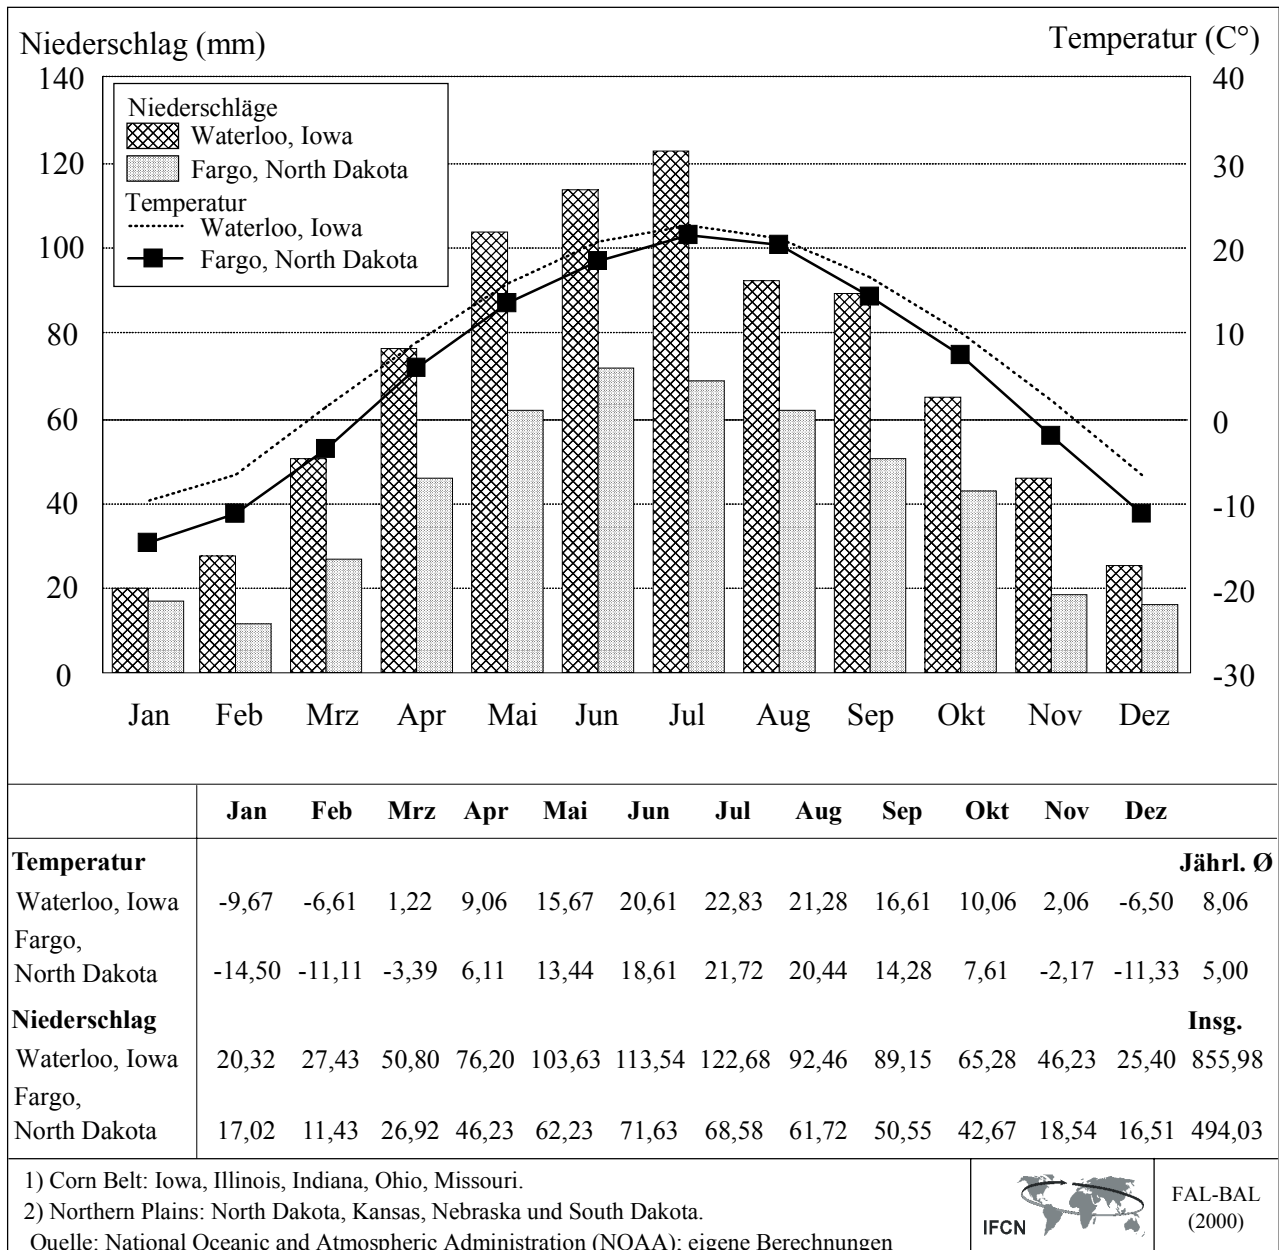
Niederschlag (mm)

Temperatur (C°)

140
120
100
80
60
40
20
0

40
30
20
10
0
-10
-20
-30

Niederschläge
Waterloo, Iowa
Fargo, North Dakota
Temperatur
Waterloo, Iowa
Fargo, North Dakota

Jan Feb Mrz Apr Mai Jun Jul Aug Sep Okt Nov Dez

| | Jan | Feb | Mrz | Apr | Mai | Jun | Jul | Aug | Sep | Okt | Nov | Dez | |
|---|---|---|---|---|---|---|---|---|---|---|---|---|---|
| **Temperatur** | | | | | | | | | | | | | **Jährl. Ø** |
| Waterloo, Iowa | -9,67 | -6,61 | 1,22 | 9,06 | 15,67 | 20,61 | 22,83 | 21,28 | 16,61 | 10,06 | 2,06 | -6,50 | 8,06 |
| Fargo, North Dakota | -14,50 | -11,11 | -3,39 | 6,11 | 13,44 | 18,61 | 21,72 | 20,44 | 14,28 | 7,61 | -2,17 | -11,33 | 5,00 |
| **Niederschlag** | | | | | | | | | | | | | **Insg.** |
| Waterloo, Iowa | 20,32 | 27,43 | 50,80 | 76,20 | 103,63 | 113,54 | 122,68 | 92,46 | 89,15 | 65,28 | 46,23 | 25,40 | 855,98 |
| Fargo, North Dakota | 17,02 | 11,43 | 26,92 | 46,23 | 62,23 | 71,63 | 68,58 | 61,72 | 50,55 | 42,67 | 18,54 | 16,51 | 494,03 |

1) Corn Belt: Iowa, Illinois, Indiana, Ohio, Missouri.
2) Northern Plains: North Dakota, Kansas, Nebraska und South Dakota.
Quelle: National Oceanic and Atmospheric Administration (NOAA); eigene Berechnungen

IFCN

FAL-BAL
(2000)